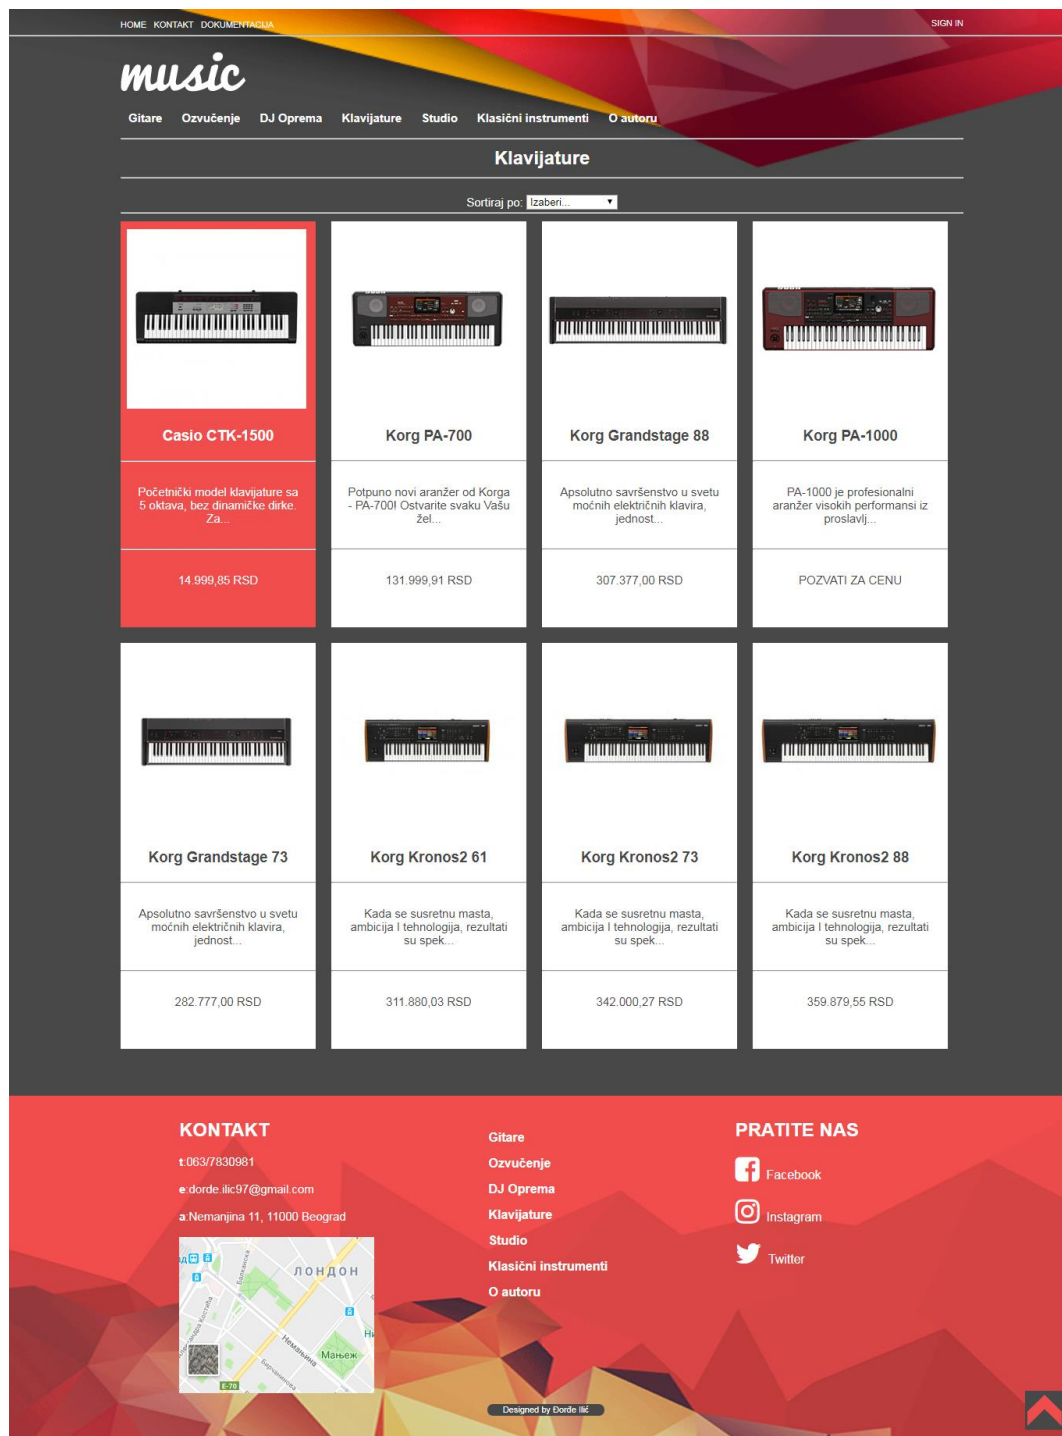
HOME KONTAKT DOKUMENTACIJA

SIGN IN

music

Gitare Ozvučenje DJ Oprema Klavijature Studio Klasični instrumenti O autoru

Klavijature

Sortiraj po: Izaberi...

Casio CTK-1500

Početnički model klavijature sa 5 oktava, bez dinamičke dirke. Za...

14.999,85 RSD

Korg PA-700

Potpuno novi aranžer od Korga - PA-700! Ostvarite svaku Vašu žel...

131.999,91 RSD

Korg Grandstage 88

Apsolutno savršenstvo u svetu moćnih električnih klavira, jednost...

307.377,00 RSD

Korg PA-1000

PA-1000 je profesionalni aranžer visokih performansi iz proslavlj...

POZVATI ZA CENU

Korg Grandstage 73

Apsolutno savršenstvo u svetu moćnih električnih klavira, jednost...

282.777,00 RSD

Korg Kronos2 61

Kada se susretnu masta, ambicija I tehnologija, rezultati su spek...

311.880,03 RSD

Korg Kronos2 73

Kada se susretnu masta, ambicija I tehnologija, rezultati su spek...

342.000,27 RSD

Korg Kronos2 88

Kada se susretnu masta, ambicija I tehnologija, rezultati su spek...

359.879,55 RSD

KONTAKT

t:063/7830981

e:dorde.ilic97@gmail.com

a:Nemanjina 11, 11000 Beograd

ЛОНДОН
Немањина
Мањеж
E-70

Gitare
Ozvučenje
DJ Oprema
Klavijature
Studio
Klasični instrumenti
O autoru

PRATITE NAS

Facebook
Instagram
Twitter

Designed by Đorđe Ilić